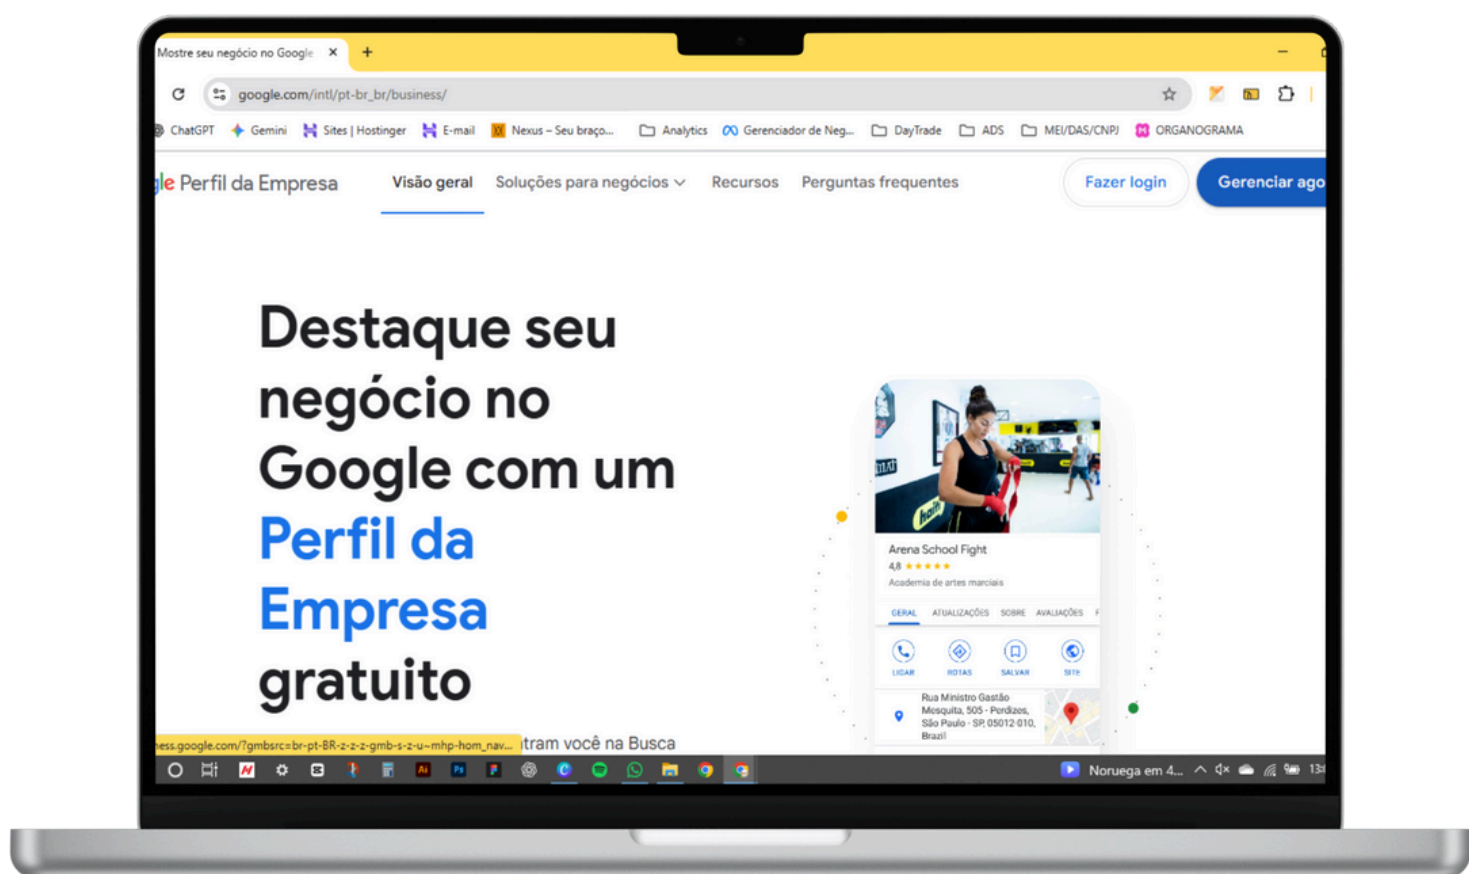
Mostre seu negócio no Google ×
+

google.com/intl/pt-br_br/business/

ChatGPT Gemini Sites | Hostinger E-mail Nexus – Seu braço... Analytics Gerenciador de Neg... DayTrade ADS MEI/DAS/CNPJ ORGANOGRAMA

gle Perfil da Empresa Visão geral Soluções para negócios Recursos Perguntas frequentes Fazer login Gerenciar ago

Destaque seu negócio no Google com um Perfil da Empresa gratuito

Arena School Fight
4,8 ★★★★★
Academia de artes marciais

GERAL ATUALIZAÇÕES SOBRE AVALIAÇÕES

LIGAR ROTAS SALVAR SITE

Rua Ministro Gastão Mosquita, 505 - Perdizes, São Paulo - SP, 05012-010, Brazil

ness.google.com/?gmbsrc=br-pt-BR-z-z-z-gmb-s-z-u~mhp-hom_nav... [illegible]tram você na Busca

Noruega em 4... 13